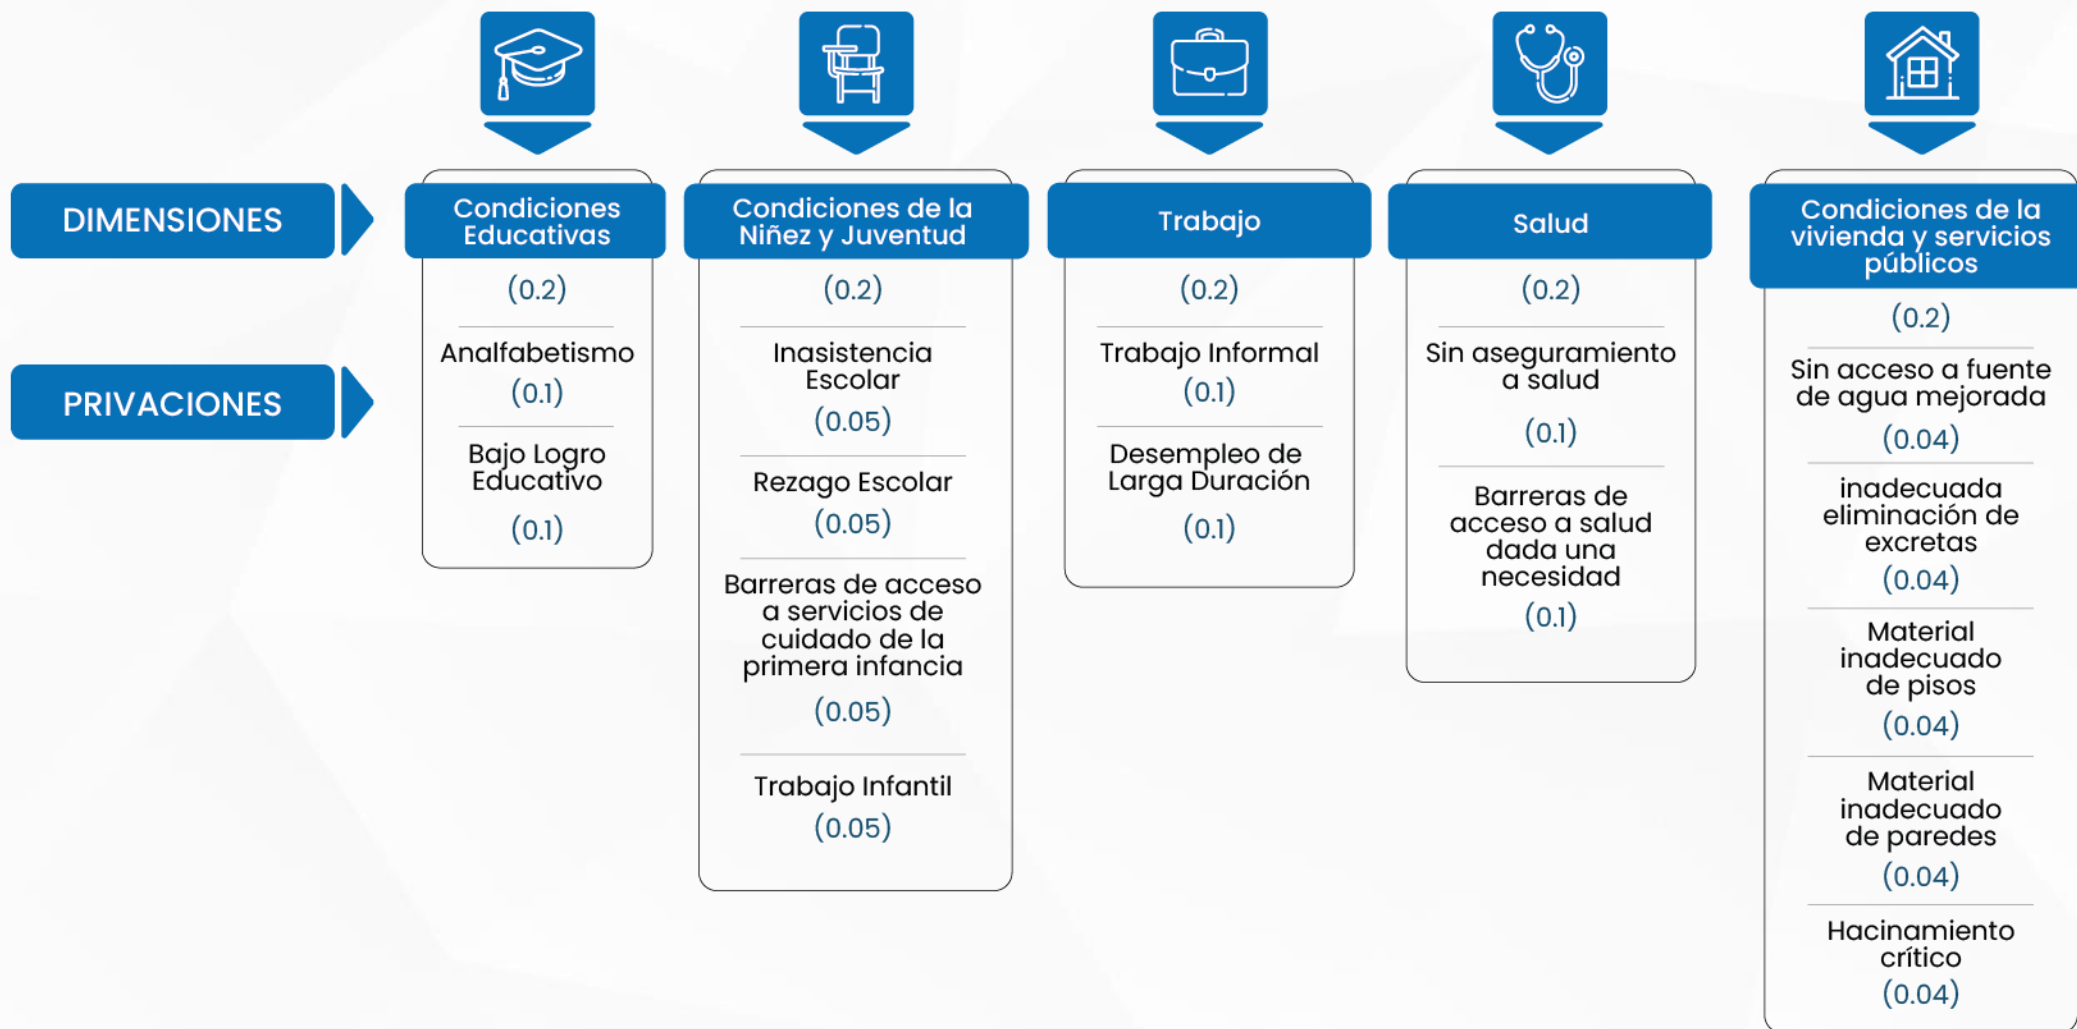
DIMENSIONES

PRIVACIONES

Condiciones Educativas
(0.2)
Analfabetismo
(0.1)
Bajo Logro Educativo
(0.1)

Condiciones de la Niñez y Juventud
(0.2)
Inasistencia Escolar
(0.05)
Rezago Escolar
(0.05)
Barreras de acceso a servicios de cuidado de la primera infancia
(0.05)
Trabajo Infantil
(0.05)

Trabajo
(0.2)
Trabajo Informal
(0.1)
Desempleo de Larga Duración
(0.1)

Salud
(0.2)
Sin aseguramiento a salud
(0.1)
Barreras de acceso a salud dada una necesidad
(0.1)

Condiciones de la vivienda y servicios públicos
(0.2)
Sin acceso a fuente de agua mejorada
(0.04)
inadecuada eliminación de excretas
(0.04)
Material inadecuado de pisos
(0.04)
Material inadecuado de paredes
(0.04)
Hacinamiento crítico
(0.04)